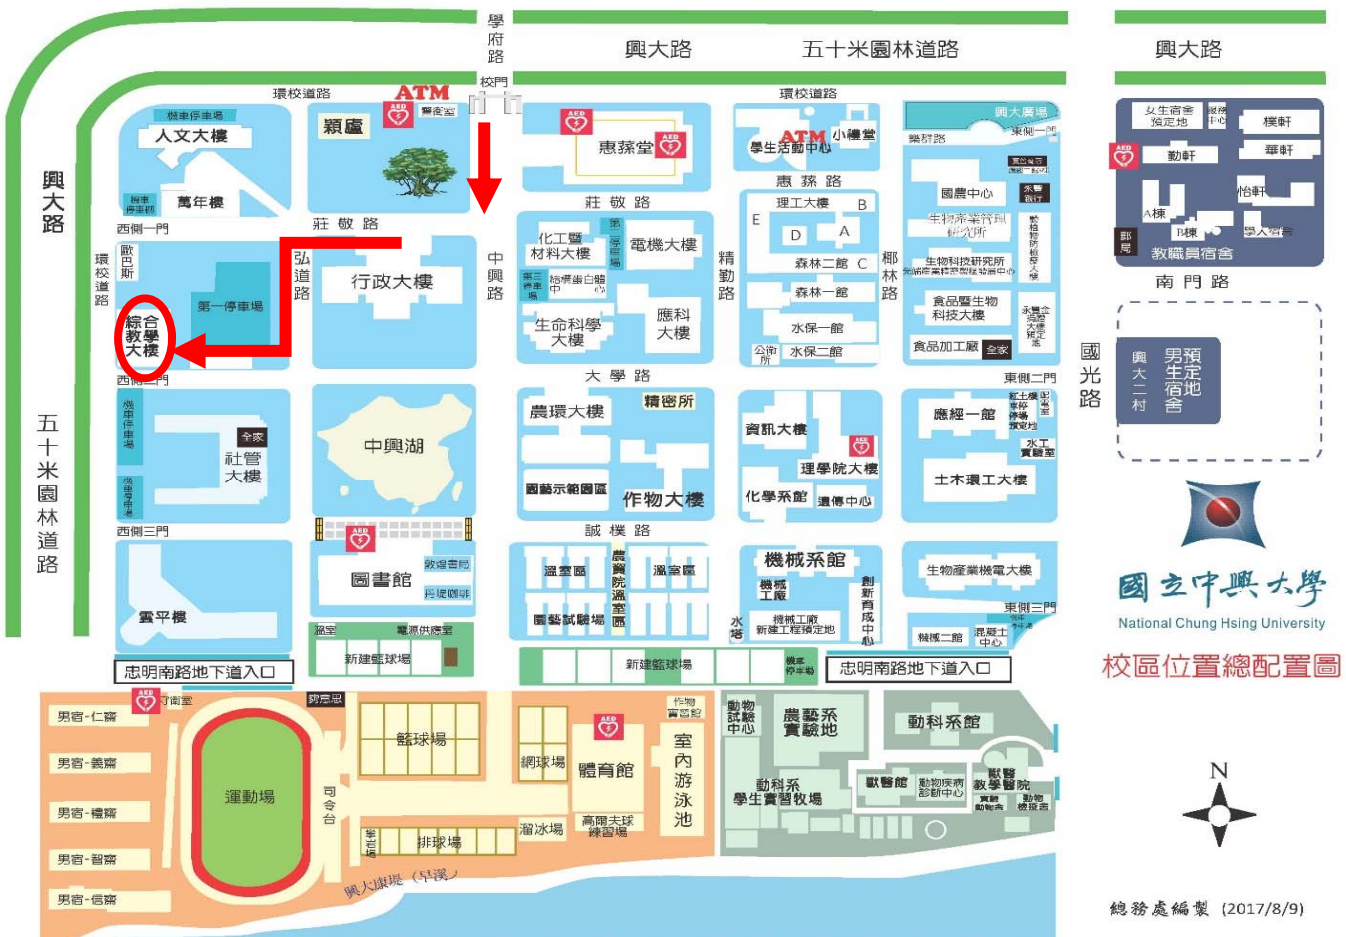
學府路
興大路
五十米園林道路
興大路
校門
環校道路
環校道路
機車停車場
人文大樓
ATM
AED
警衛室
穎廬
AED
惠蓀堂
AED
ATM
小禮堂
學生活動中心
興大廣場
東側一門
女生宿舍預定地
服務中心
樸軒
AED
勤軒
華軒
機車停車場
萬年樓
西側一門
莊敬路
莊敬路
惠蓀路
理工大樓
B
E
D
A
森林二館
C
森林一館
水保一館
公衛所
水保二館
國農中心
生物產業技術研究所
生物科技研究所
食品暨生物科技大樓
食品加工廠
全家
怡軒
A棟
B棟
學人宿舍
郵局
教職員宿舍
南門路
興大路
環校道路
歐巴斯
第一停車場
綜合教學大樓
弘道路
行政大樓
中興路
化工暨材料大樓
電機大樓
生命科學大樓
應科大樓
精勤路
椰林路
國光路
興大二村
男生宿舍預定地
西側二門
大學路
東側二門
機車停車場
全家
社管大樓
中興湖
農環大樓
精密所
國藝示範園區
作物大樓
資訊大樓
AED
理學院大樓
化學系館
遺傳中心
應經一館
土木環工大樓
水工實驗室
西側三門
誠樸路
AED
圖書館
雲平樓
溫室區
溫室區
農資院溫室區
園藝試驗場
機械系館
機械工廠
水塔
創新育成中心
生物產業機電大樓
東側三門
機械二館
混凝土中心
溫室
新建籃球場
新建籃球場
忠明南路地下道入口
忠明南路地下道入口
國立中興大學
National Chung Hsing University
校區位置總配置圖
AED
男宿-仁齋
男宿-義齋
男宿-禮齋
男宿-智齋
男宿-信齋
運動場
司令台
籃球場
網球場
AED
體育館
室內游泳池
排球場
溜冰場
高爾夫球練習場
作物實習館
動物試驗中心
農藝系實驗地
動科系館
動科系學生實習牧場
獸醫館
動物疾病診斷中心
獸醫教學醫院
興大康堤（旱溪）
N
總務處編製 (2017/8/9)